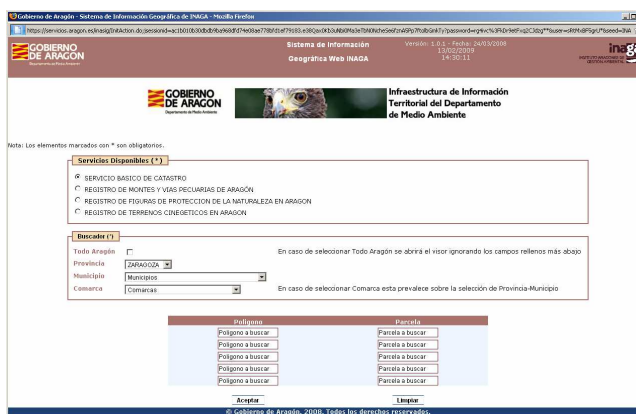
Gobierno de Aragón - Sistema de Información Geográfica de INAGA - Mozilla Firefox

https://servicios.aragon.es/inasig/InitAction.do;jsessionid=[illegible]

GOBIERNO DE ARAGON
Departamento de Medio Ambiente

Sistema de Información Geográfica Web INAGA

Versión: 1.0.1 - Fecha: 24/03/2008
13/02/2009
14:30:11

inaga
INSTITUTO ARAGONES DE GESTION AMBIENTAL

GOBIERNO DE ARAGON
Departamento de Medio Ambiente

Infraestructura de Información Territorial del Departamento de Medio Ambiente

Nota: Los elementos marcados con * son obligatorios.

Servicios Disponibles (*)

SERVICIO BASICO DE CATASTRO
REGISTRO DE MONTES Y VIAS PECUARIAS DE ARAGÓN
REGISTRO DE FIGURAS DE PROTECCION DE LA NATURALEZA EN ARAGON
REGISTRO DE TERRENOS CINEGETICOS EN ARAGON

Buscador (*)

Todo Aragón
En caso de seleccionar Todo Aragón se abrirá el visor ignorando los campos rellenos más abajo
Provincia ZARAGOZA
Municipio Municipios
Comarca Comarcas
En caso de seleccionar Comarca esta prevalece sobre la selección de Provincia-Municipio

| Poligono | Parcela |
|---|---|
| Poligono a buscar | Parcela a buscar |
| Poligono a buscar | Parcela a buscar |
| Poligono a buscar | Parcela a buscar |
| Poligono a buscar | Parcela a buscar |
| Poligono a buscar | Parcela a buscar |

Aceptar Limpiar

© Gobierno de Aragón. 2008. Todos los derechos reservados.